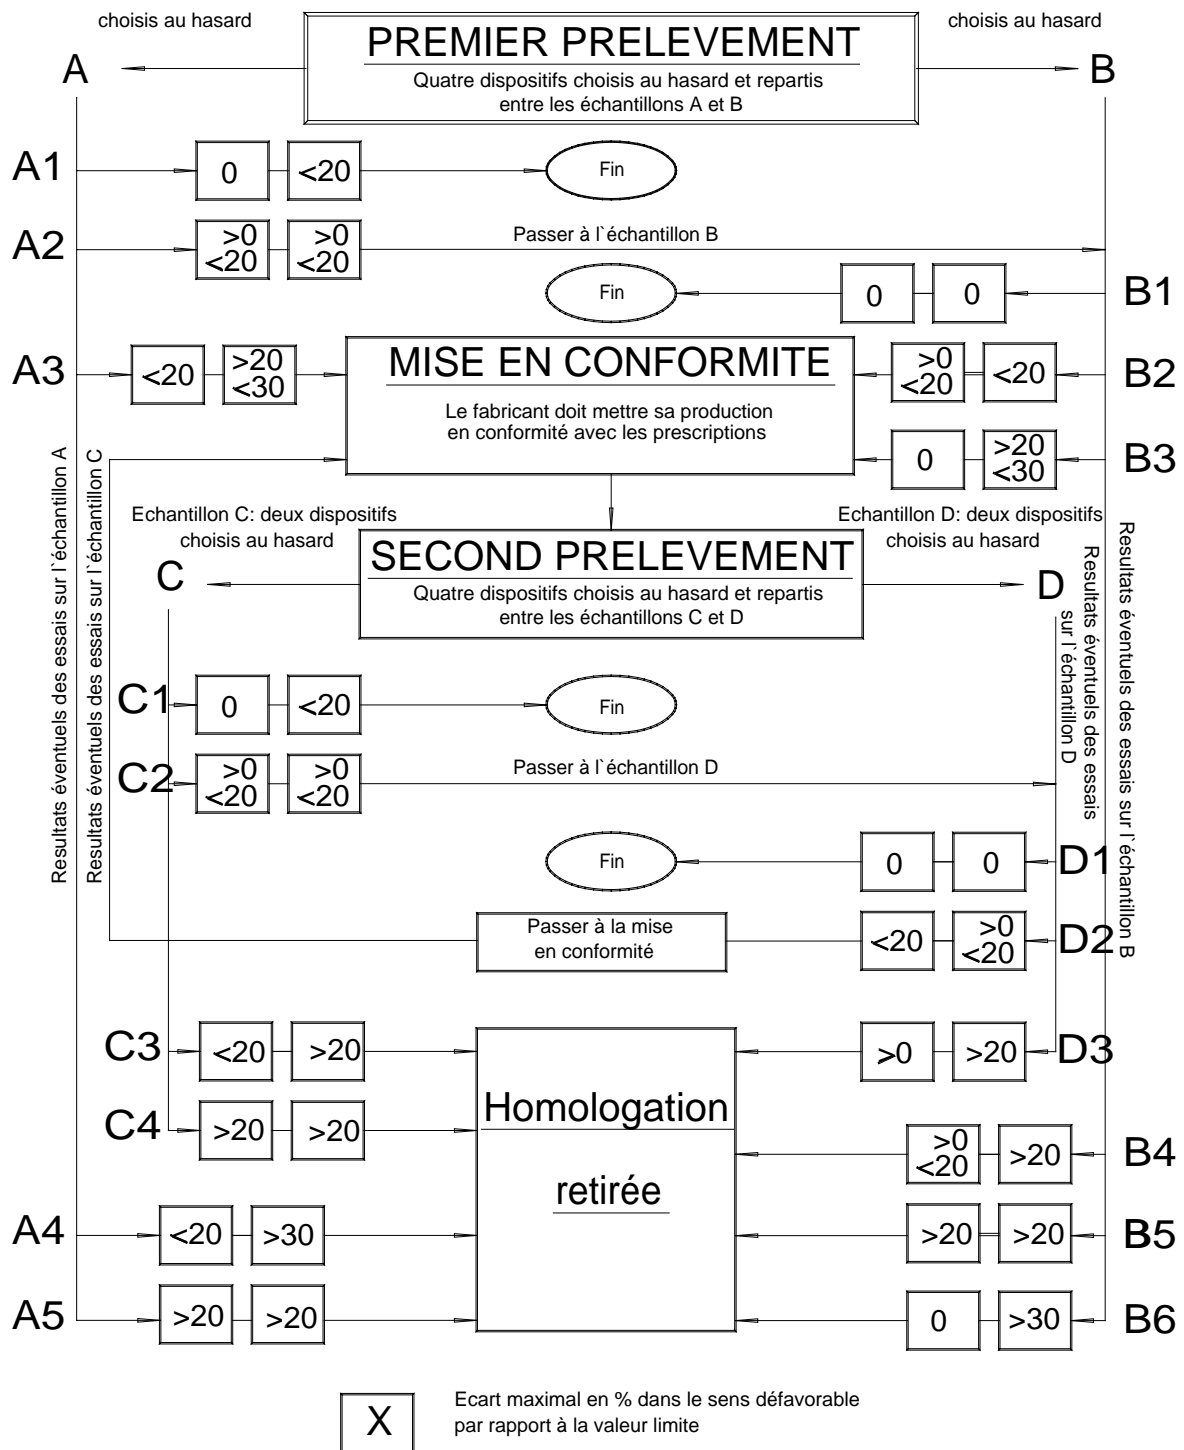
choisis au hasard

choisis au hasard

A

PREMIER PRELEVEMENT
Quatre dispositifs choisis au hasard et repartis entre les échantillons A et B

B

A1 0 <20 Fin

A2 >0 <20 >0 <20 Passer à l`échantillon B

Fin 0 0 B1

A3 <20 >20 <30

MISE EN CONFORMITE
Le fabricant doit mettre sa production en conformité avec les prescriptions

>0 <20 <20 B2

0 >20 <30 B3

Resultats éventuels des essais sur l`échantillon A

Resultats éventuels des essais sur l`échantillon C

Echantillon C: deux dispositifs choisis au hasard

Echantillon D: deux dispositifs choisis au hasard

C

SECOND PRELEVEMENT
Quatre dispositifs choisis au hasard et repartis entre les échantillons C et D

D

Resultats éventuels des essais sur l`échantillon B

Resultats éventuels des essais sur l`échantillon D

C1 0 <20 Fin

C2 >0 <20 >0 <20 Passer à l`échantillon D

Fin 0 0 D1

Passer à la mise en conformité

<20 >0 <20 D2

C3 <20 >20

>0 >20 D3

C4 >20 >20

Homologation retirée

>0 <20 >20 B4

A4 <20 >30

>20 >20 B5

A5 >20 >20

0 >30 B6

X

Ecart maximal en % dans le sens défavorable par rapport à la valeur limite